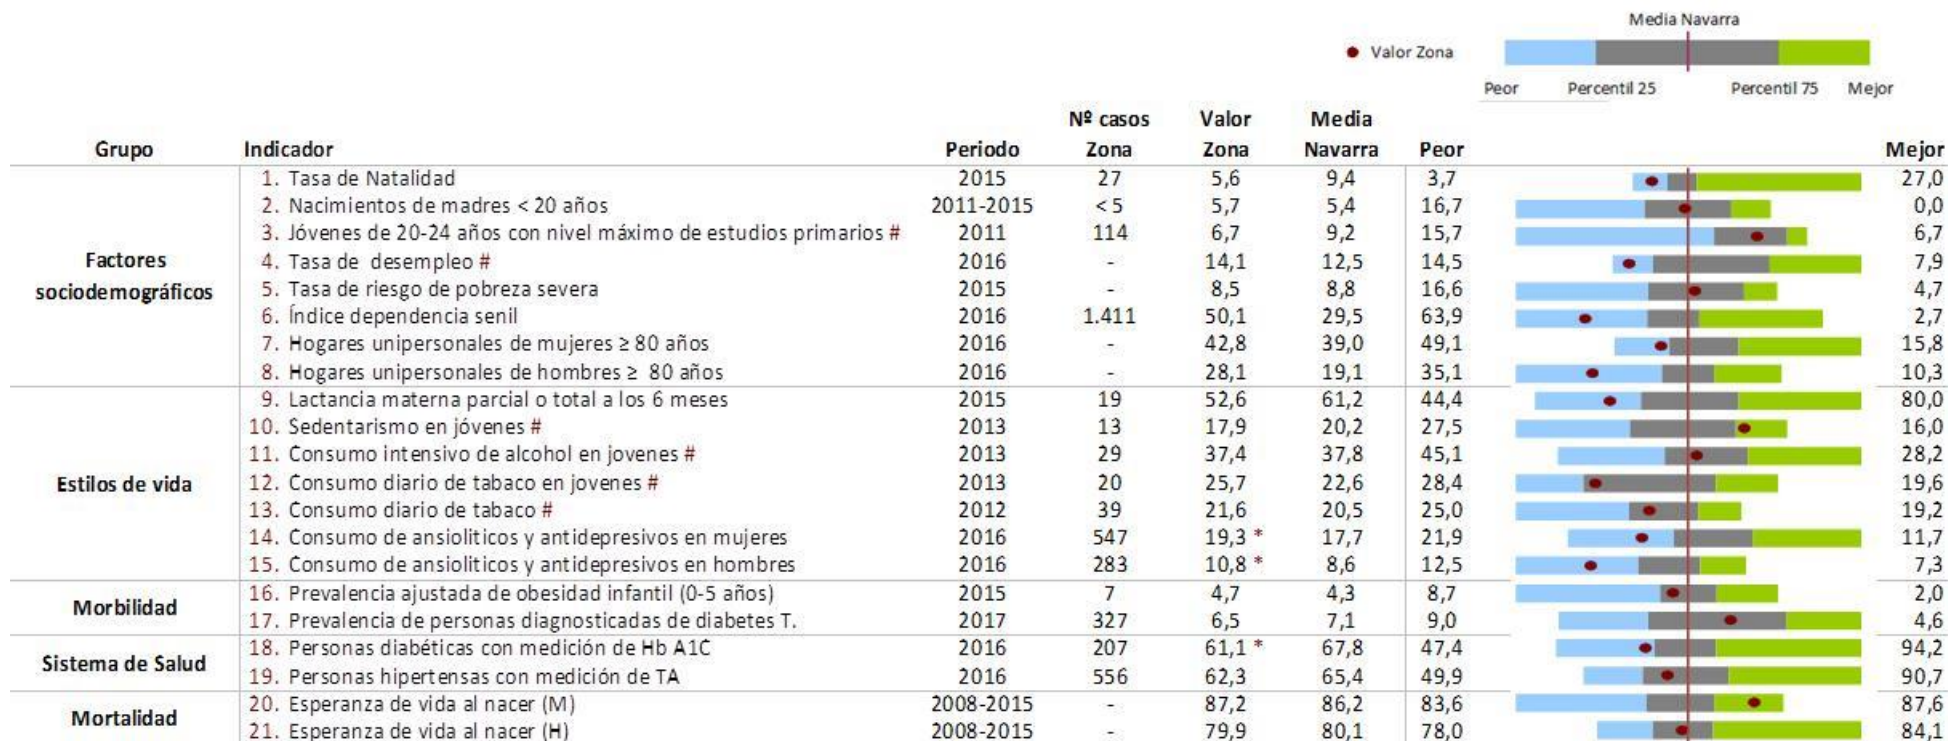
Media Navarra

Valor Zona

Peor Percentil 25 Percentil 75 Mejor

| Grupo | Indicador | Periodo | Nº casos Zona | Valor Zona | Media Navarra | Peor | Mejor |
|---|---|---|---|---|---|---|---|
| Factores sociodemográficos | 1. Tasa de Natalidad | 2015 | 27 | 5,6 | 9,4 | 3,7 | 27,0 |
| | 2. Nacimientos de madres < 20 años | 2011-2015 | < 5 | 5,7 | 5,4 | 16,7 | 0,0 |
| | 3. Jóvenes de 20-24 años con nivel máximo de estudios primarios # | 2011 | 114 | 6,7 | 9,2 | 15,7 | 6,7 |
| | 4. Tasa de desempleo # | 2016 | - | 14,1 | 12,5 | 14,5 | 7,9 |
| | 5. Tasa de riesgo de pobreza severa | 2015 | - | 8,5 | 8,8 | 16,6 | 4,7 |
| | 6. Índice dependencia senil | 2016 | 1.411 | 50,1 | 29,5 | 63,9 | 2,7 |
| | 7. Hogares unipersonales de mujeres ≥ 80 años | 2016 | - | 42,8 | 39,0 | 49,1 | 15,8 |
| | 8. Hogares unipersonales de hombres ≥ 80 años | 2016 | - | 28,1 | 19,1 | 35,1 | 10,3 |
| Estilos de vida | 9. Lactancia materna parcial o total a los 6 meses | 2015 | 19 | 52,6 | 61,2 | 44,4 | 80,0 |
| | 10. Sedentarismo en jóvenes # | 2013 | 13 | 17,9 | 20,2 | 27,5 | 16,0 |
| | 11. Consumo intensivo de alcohol en jovenes # | 2013 | 29 | 37,4 | 37,8 | 45,1 | 28,2 |
| | 12. Consumo diario de tabaco en jovenes # | 2013 | 20 | 25,7 | 22,6 | 28,4 | 19,6 |
| | 13. Consumo diario de tabaco # | 2012 | 39 | 21,6 | 20,5 | 25,0 | 19,2 |
| | 14. Consumo de ansioliticos y antidepresivos en mujeres | 2016 | 547 | 19,3 * | 17,7 | 21,9 | 11,7 |
| | 15. Consumo de ansioliticos y antidepresivos en hombres | 2016 | 283 | 10,8 * | 8,6 | 12,5 | 7,3 |
| Morbilidad | 16. Prevalencia ajustada de obesidad infantil (0-5 años) | 2015 | 7 | 4,7 | 4,3 | 8,7 | 2,0 |
| | 17. Prevalencia de personas diagnosticadas de diabetes T. | 2017 | 327 | 6,5 | 7,1 | 9,0 | 4,6 |
| Sistema de Salud | 18. Personas diabéticas con medición de Hb A1C | 2016 | 207 | 61,1 * | 67,8 | 47,4 | 94,2 |
| | 19. Personas hipertensas con medición de TA | 2016 | 556 | 62,3 | 65,4 | 49,9 | 90,7 |
| Mortalidad | 20. Esperanza de vida al nacer (M) | 2008-2015 | - | 87,2 | 86,2 | 83,6 | 87,6 |
| | 21. Esperanza de vida al nacer (H) | 2008-2015 | - | 79,9 | 80,1 | 78,0 | 84,1 |